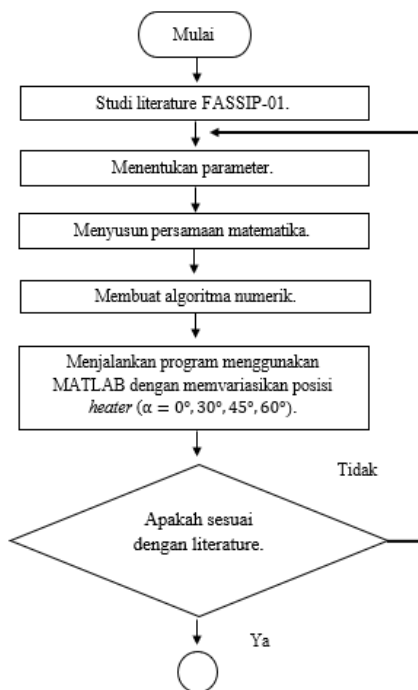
Mulai

Studi literature FASSIP-01.

Menentukan parameter.

Menyusun persamaan matematika.

Membuat algoritma numerik.

Menjalankan program menggunakan MATLAB dengan memvariasikan posisi *heater* ($\alpha = 0°, 30°, 45°, 60°$).

Tidak

Apakah sesuai dengan literature.

Ya